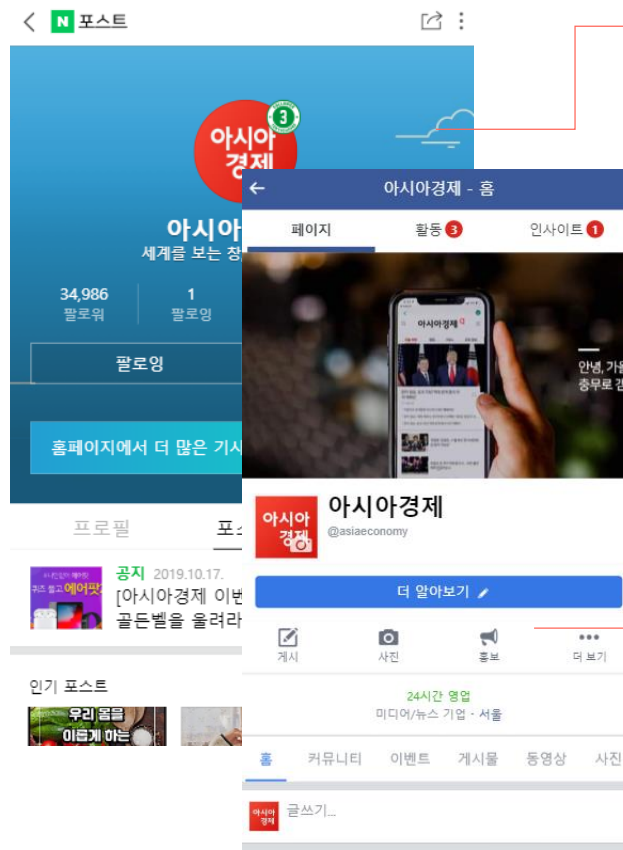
N 포스트

아시아 경제

3

아시아
세계를 보는 창

34,986
팔로워

1
팔로잉

팔로잉

홈페이지에서 더 많은 기사

프로필 포스

공지 2019.10.17.
[아시아경제 이벤
골든벨을 울려라

퀴즈 풀고 에어팟

인기 포스트

우리 몸을 이롭게 하는

아시아경제 - 홈

페이지
활동 3
인사이트 1

아시아경제

안녕, 가을
충무로 갬

아시아 경제

아시아경제
@asiaeconomy

더 알아보기

게시
사진
홍보
더 보기

24시간 영업
미디어/뉴스 기업 · 서울

홈
커뮤니티
이벤트
게시물
동영상
사진

아시아 경제
글쓰기...